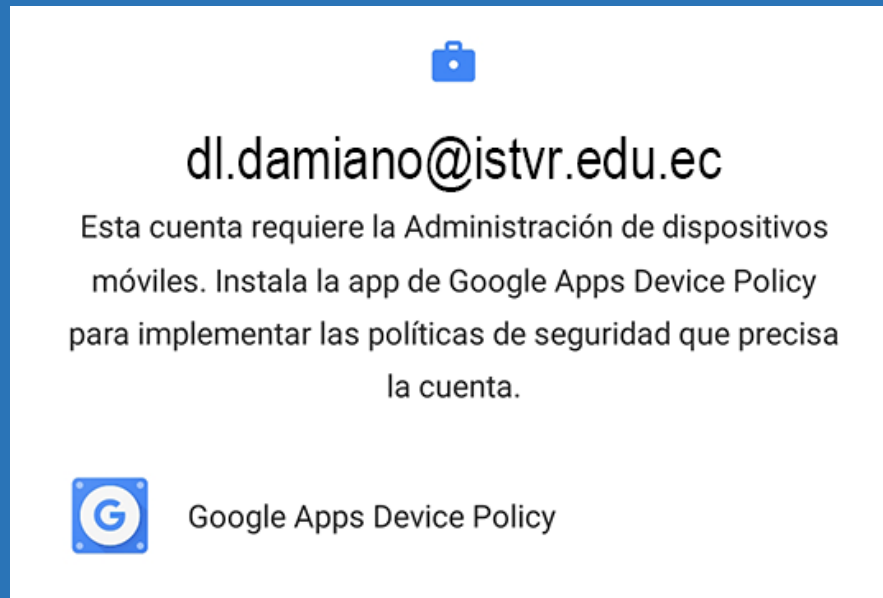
dl.damiano@istvr.edu.ec

Esta cuenta requiere la Administración de dispositivos móviles. Instala la app de Google Apps Device Policy para implementar las políticas de seguridad que precisa la cuenta.

G

Google Apps Device Policy